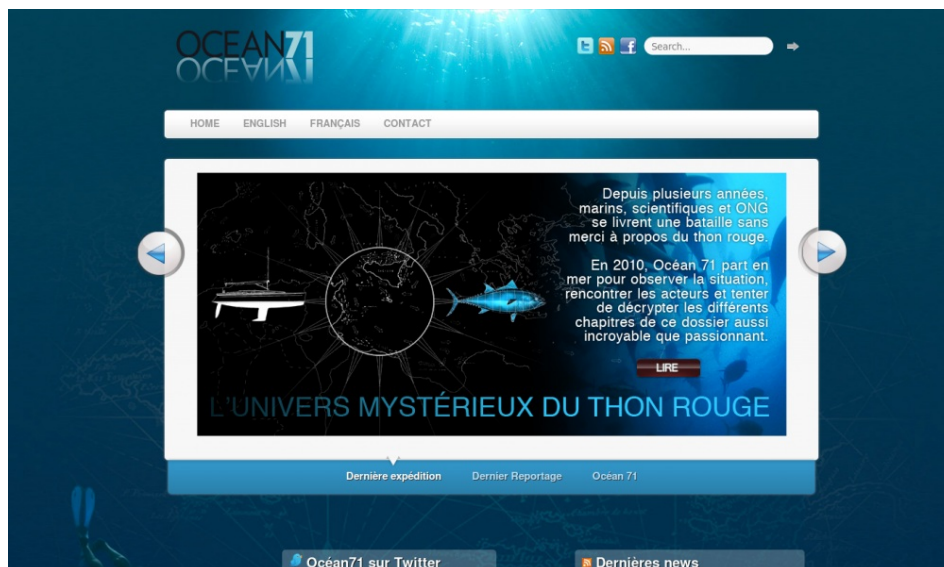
OCEAN71

Search...

HOME ENGLISH FRANÇAIS CONTACT

Depuis plusieurs années, marins, scientifiques et ONG se livrent une bataille sans merci à propos du thon rouge.

En 2010, Océan 71 part en mer pour observer la situation, rencontrer les acteurs et tenter de décrypter les différents chapitres de ce dossier aussi incroyable que passionnant.

LIRE

L'UNIVERS MYSTÉRIEUX DU THON ROUGE

Dernière expédition Dernier Reportage Ocean 71

Océan71 sur Twitter

Dernières news